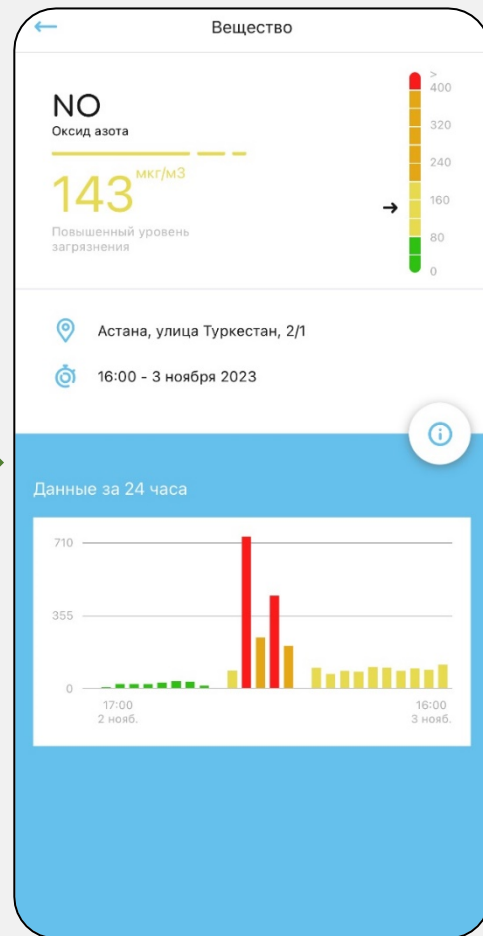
Вещество

NO
Оксид азота

143 мкг/м3

Повышенный уровень загрязнения

> 400
320
240
160
80
0

Астана, улица Туркестан, 2/1

16:00 - 3 ноября 2023

Данные за 24 часа

710
355
0

17:00
2 нояб.

16:00
3 нояб.